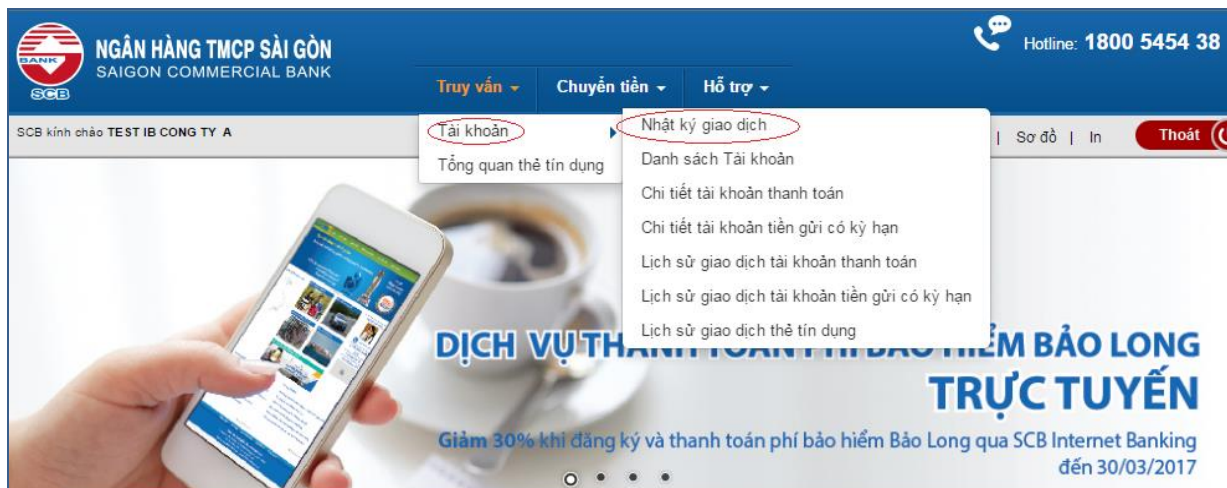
BANK
SCB
NGÂN HÀNG TMCP SÀI GÒN
SAIGON COMMERCIAL BANK

Hotline: 1800 5454 38

Truy vấn
Chuyển tiền
Hỗ trợ

SCB kính chào TEST IB CONG TY A

Tài khoản
Tổng quan thẻ tín dụng

Nhật ký giao dịch
Danh sách Tài khoản
Chi tiết tài khoản thanh toán
Chi tiết tài khoản tiền gửi có kỳ hạn
Lịch sử giao dịch tài khoản thanh toán
Lịch sử giao dịch tài khoản tiền gửi có kỳ hạn
Lịch sử giao dịch thẻ tín dụng

| Sơ đồ | In
Thoát

DỊCH VỤ THANH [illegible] BẢO HIỂM BẢO LONG
TRỰC TUYẾN
Giảm 30% khi đăng ký và thanh toán phí bảo hiểm Bảo Long qua SCB Internet Banking đến 30/03/2017